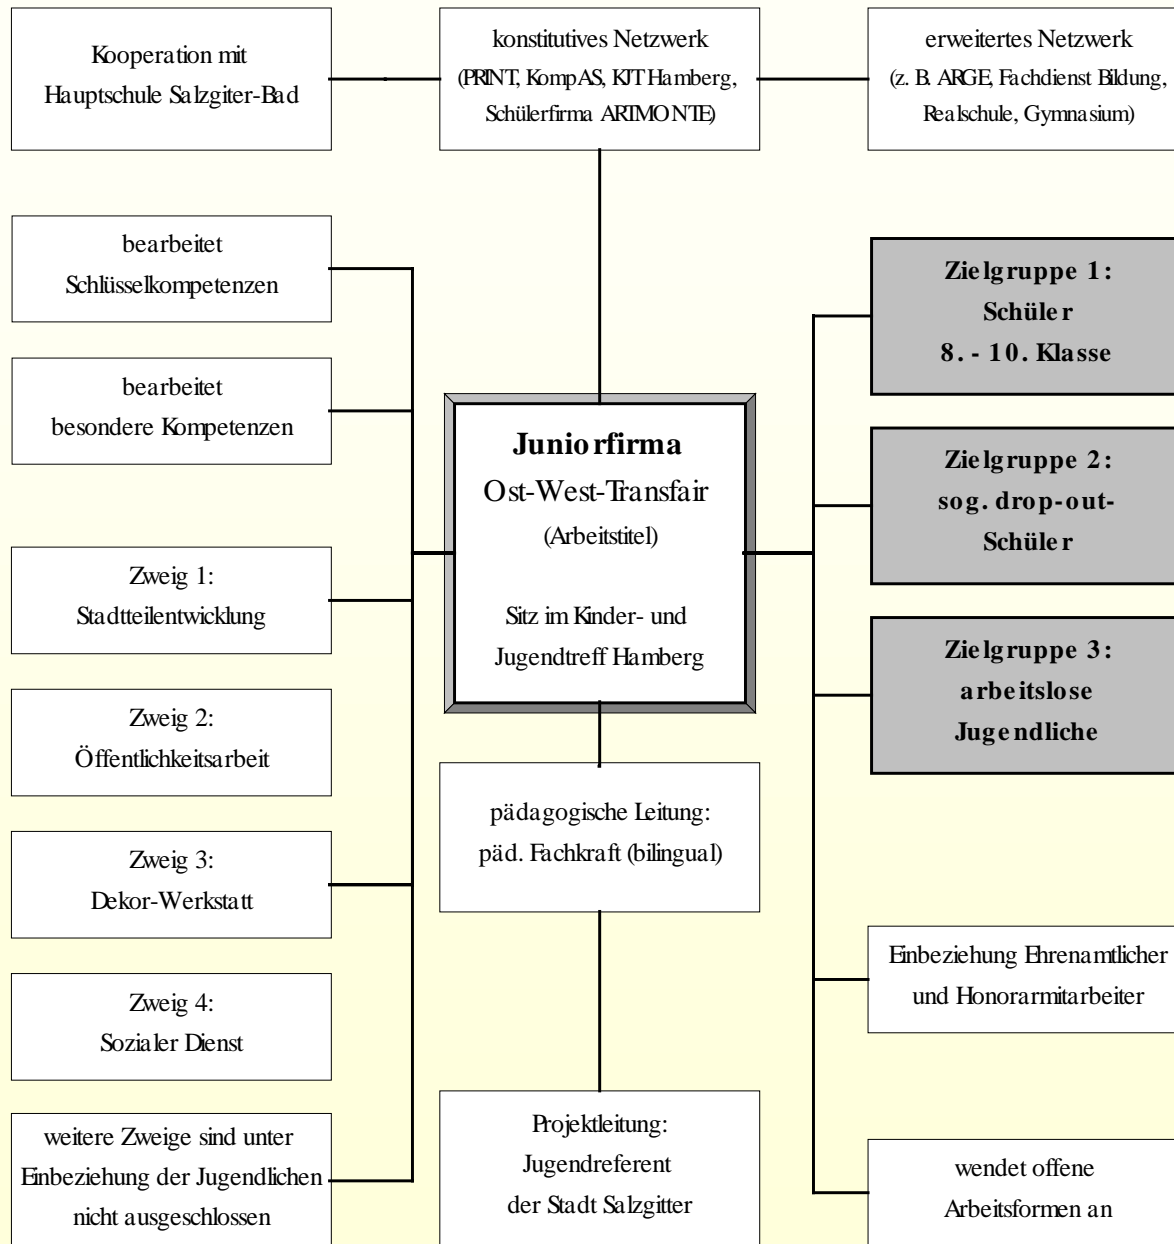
Kooperation mit Hauptschule Salzgiter-Bad

konstitutives Netzwerk (PRINT, KompAS, KIT Hamberg, Schülerfirma ARTMONTE)

erweitertes Netzwerk (z. B. ARGE, Fachdienst Bildung, Realschule, Gymnasium)

bearbeitet Schlüsselkompetenzen

bearbeitet besondere Kompetenzen

Zweig 1: Stadtteilentwicklung

Zweig 2: Öffentlichkeitsarbeit

Zweig 3: Dekor-Werkstatt

Zweig 4: Sozialer Dienst

weitere Zweige sind unter Einbeziehung der Jugendlichen nicht ausgeschlossen

Juniorfirma
Ost-West-Transfair
(Arbeitstitel)

Sitz im Kinder- und Jugendtreff Hamberg

pädagogische Leitung: päd. Fachkraft (bilingual)

Projektleitung: Jugendreferent der Stadt Salzgitter

Zielgruppe 1: Schüler 8. - 10. Klasse

Zielgruppe 2: sog. drop-out-Schüler

Zielgruppe 3: arbeitslose Jugendliche

Einbeziehung Ehrenamtlicher und Honorarmitarbeiter

wendet offene Arbeitsformen an